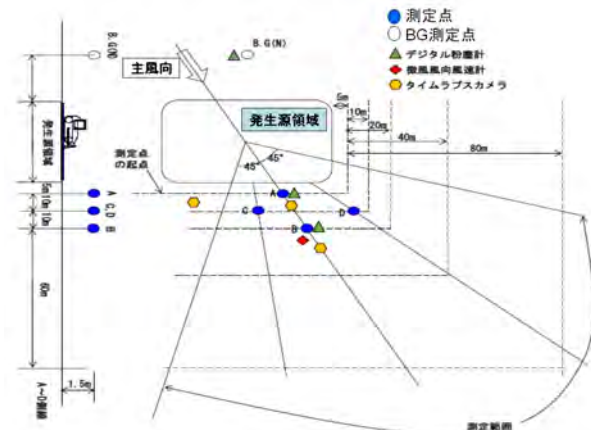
測定点
BG測定点
デジタル粉塵計
微風風向風速計
タイムラプスカメラ

B.G(W)
B.G(N)
主風向
発生源領域
5m
10m
20m
40m
80m
発生源領域
測定点の起点
45°
45°
5m
10m
10m
A
C
D
B
A
C
D
B
60m
1.5m
A~D測線
測定範囲